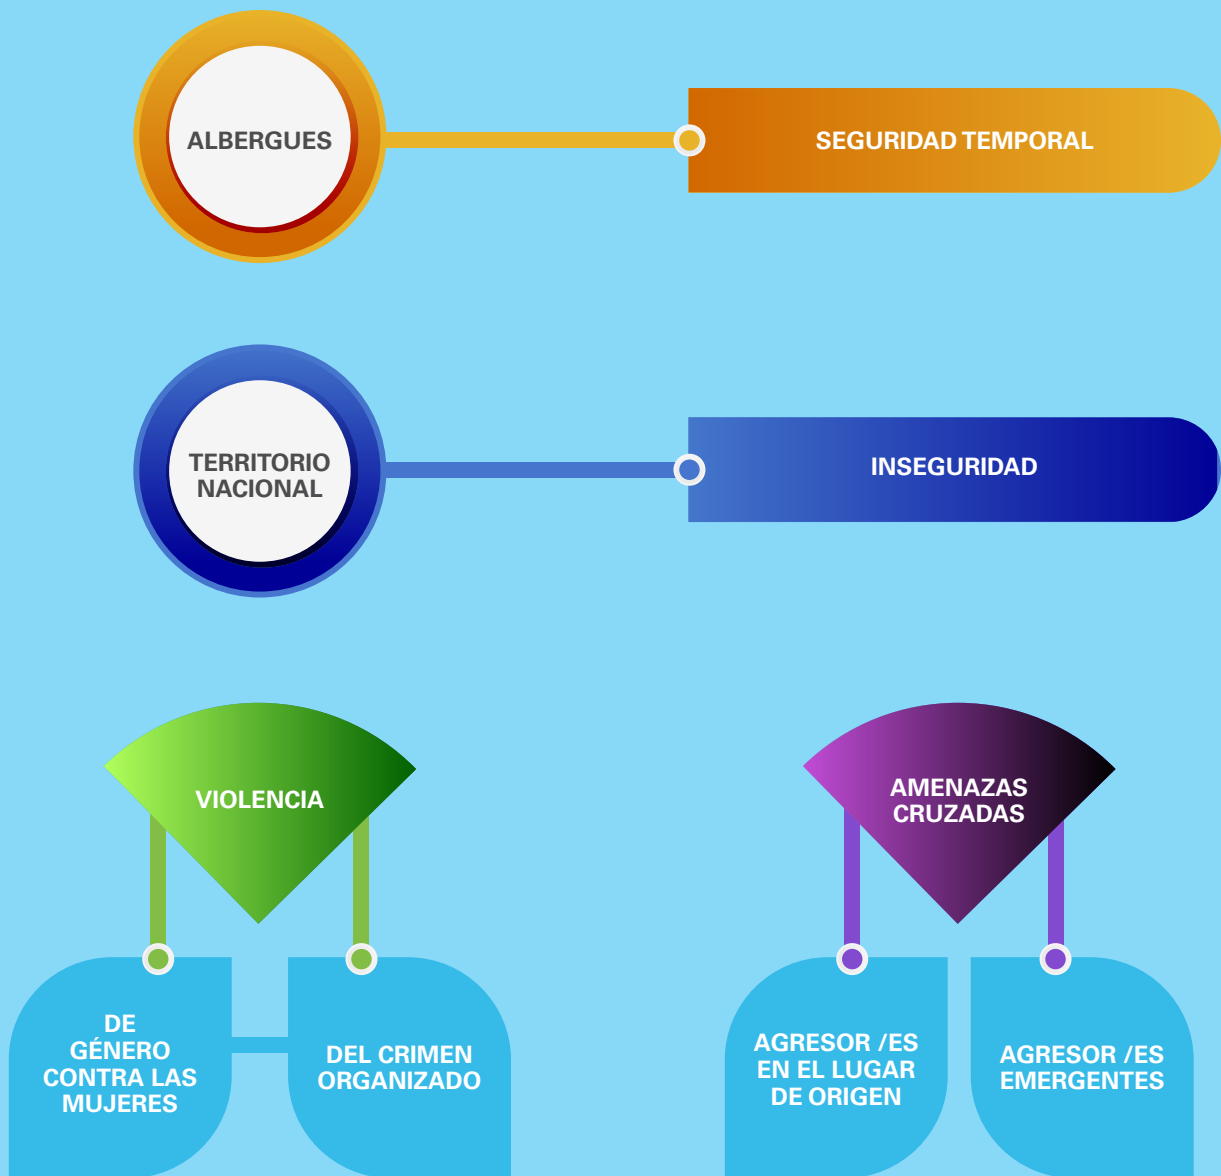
ALBERGUES

SEGURIDAD TEMPORAL

TERRITORIO NACIONAL

INSEGURIDAD

VIOLENCIA

DE GÉNERO CONTRA LAS MUJERES

DEL CRIMEN ORGANIZADO

AMENAZAS CRUZADAS

AGRESOR /ES EN EL LUGAR DE ORIGEN

AGRESOR /ES EMERGENTES